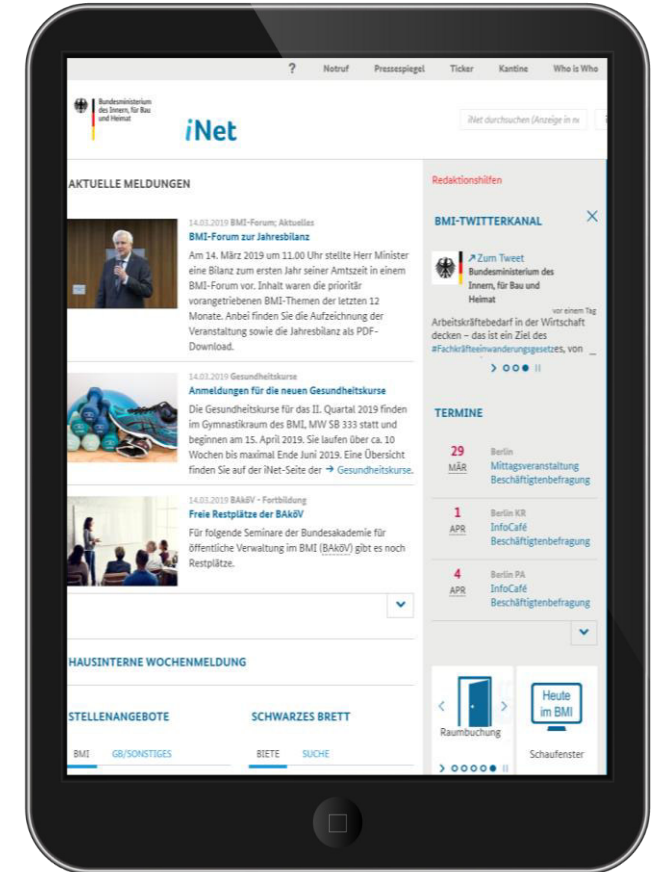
? Notruf Pressespiegel Ticker Kantine Who is Who

Bundesministerium des Innern, für Bau und Heimat

iNet

iNet durchsuchen (Anzeige in ne

AKTUELLE MELDUNGEN

14.03.2019 BMI-Forum; Aktuelles
BMI-Forum zur Jahresbilanz
Am 14. März 2019 um 11.00 Uhr stellte Herr Minister eine Bilanz zum ersten Jahr seiner Amtszeit in einem BMI-Forum vor. Inhalt waren die prioritär vorangetriebenen BMI-Themen der letzten 12 Monate. Anbei finden Sie die Aufzeichnung der Veranstaltung sowie die Jahresbilanz als PDF-Download.

14.03.2019 Gesundheitskurse
Anmeldungen für die neuen Gesundheitskurse
Die Gesundheitskurse für das II. Quartal 2019 finden im Gymnastikraum des BMI, MW SB 333 statt und beginnen am 15. April 2019. Sie laufen über ca. 10 Wochen bis maximal Ende Juni 2019. Eine Übersicht finden Sie auf der iNet-Seite der → Gesundheitskurse.

14.03.2019 BAköV - Fortbildung
Freie Restplätze der BAköV
Für folgende Seminare der Bundesakademie für öffentliche Verwaltung im BMI (BAköV) gibt es noch Restplätze.

HAUSINTERNE WOCHENMELDUNG

STELLENANGEBOTE
BMI GB/SONSTIGES

SCHWARZES BRETT
BIETE SUCHE

Redaktionshilfen

BMI-TWITTERKANAL

↗Zum Tweet
Bundesministerium des Innern, für Bau und Heimat
vor einem Tag
Arbeitskräftebedarf in der Wirtschaft decken – das ist ein Ziel des #Fachkräfteeinwanderungsgesetzes, von _

TERMINE

29 MÄR
Berlin
Mittagsveranstaltung Beschäftigtenbefragung

1 APR
Berlin KR
InfoCafé Beschäftigtenbefragung

4 APR
Berlin PA
InfoCafé Beschäftigtenbefragung

Raumbuchung

Heute im BMI
Schaufenster